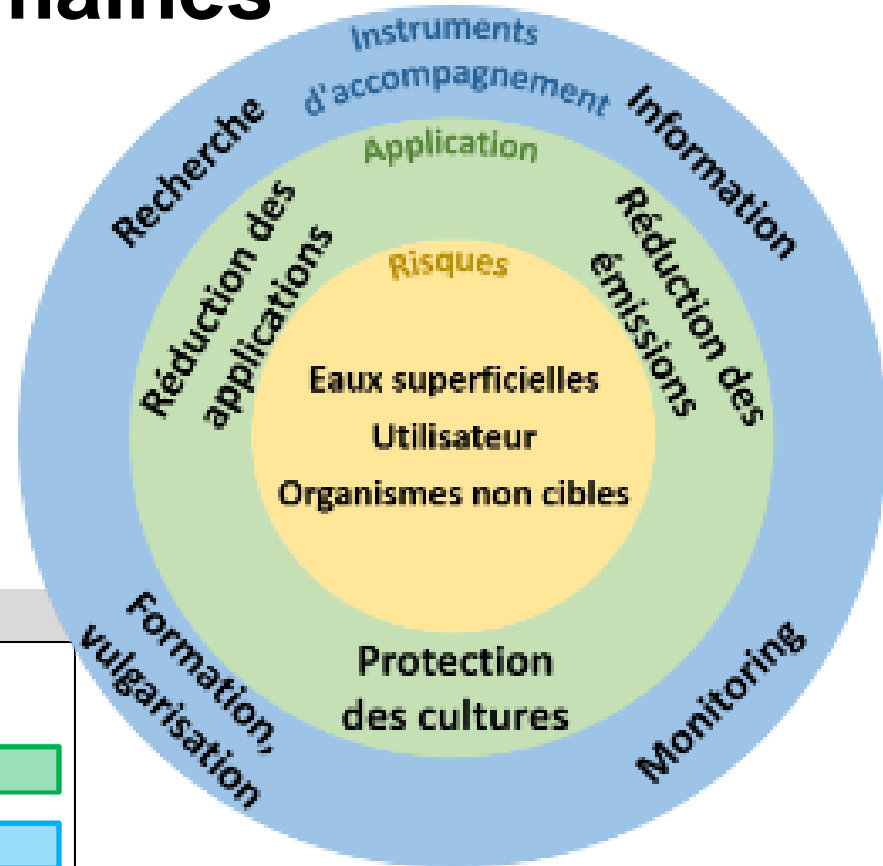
naines

Instruments d'accompagnement

Recherche

Information

Application

Réduction des applications

Réduction des émissions

Risques

Eaux superficielles

Utilisateur

Organismes non cibles

Protection des cultures

Formation, vulgarisation

Monitoring